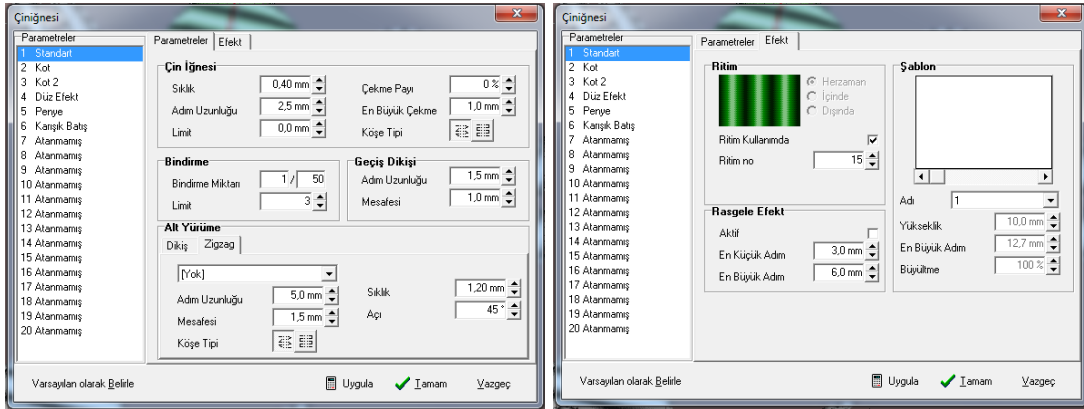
Çiniğnesi

Parametreler
1 Standart
2 Kot
3 Kot 2
4 Düz Efekt
5 Penye
6 Karışık Batış
7 Atanmamış
8 Atanmamış
9 Atanmamış
10 Atanmamış
11 Atanmamış
12 Atanmamış
13 Atanmamış
14 Atanmamış
15 Atanmamış
16 Atanmamış
17 Atanmamış
18 Atanmamış
19 Atanmamış
20 Atanmamış

Parametreler | Efekt

Çin İğnesi
Sıklık 0,40 mm
Adım Uzunluğu 2,5 mm
Limit 0,0 mm
Çekme Payı 0 %
En Büyük Çekme 1,0 mm
Köşe Tipi

Bindirme
Bindirme Miktarı 1 / 50
Limit 3

Geçiş Dikişi
Adım Uzunluğu 1,5 mm
Mesafesi 1,0 mm

Alt Yürüme
Dikiş | Zigzag
[Yok]
Adım Uzunluğu 5,0 mm
Mesafesi 1,5 mm
Köşe Tipi
Sıklık 1,20 mm
Açı 45 °

Varsayılan olarak Belirle
Uygula
Tamam
Vazgeç

Çiniğnesi

Parametreler
1 Standart
2 Kot
3 Kot 2
4 Düz Efekt
5 Penye
6 Karışık Batış
7 Atanmamış
8 Atanmamış
9 Atanmamış
10 Atanmamış
11 Atanmamış
12 Atanmamış
13 Atanmamış
14 Atanmamış
15 Atanmamış
16 Atanmamış
17 Atanmamış
18 Atanmamış
19 Atanmamış
20 Atanmamış

Parametreler | Efekt

Ritim
Herzaman
İçinde
Dışında
Ritim Kullanımda
Ritim no 15

Şablon
Adı 1
Yükseklik 10,0 mm
En Büyük Adım 12,7 mm
Büyültme 100 %

Rasgele Efekt
Aktif
En Küçük Adım 3,0 mm
En Büyük Adım 6,0 mm

Varsayılan olarak Belirle
Uygula
Tamam
Vazgeç